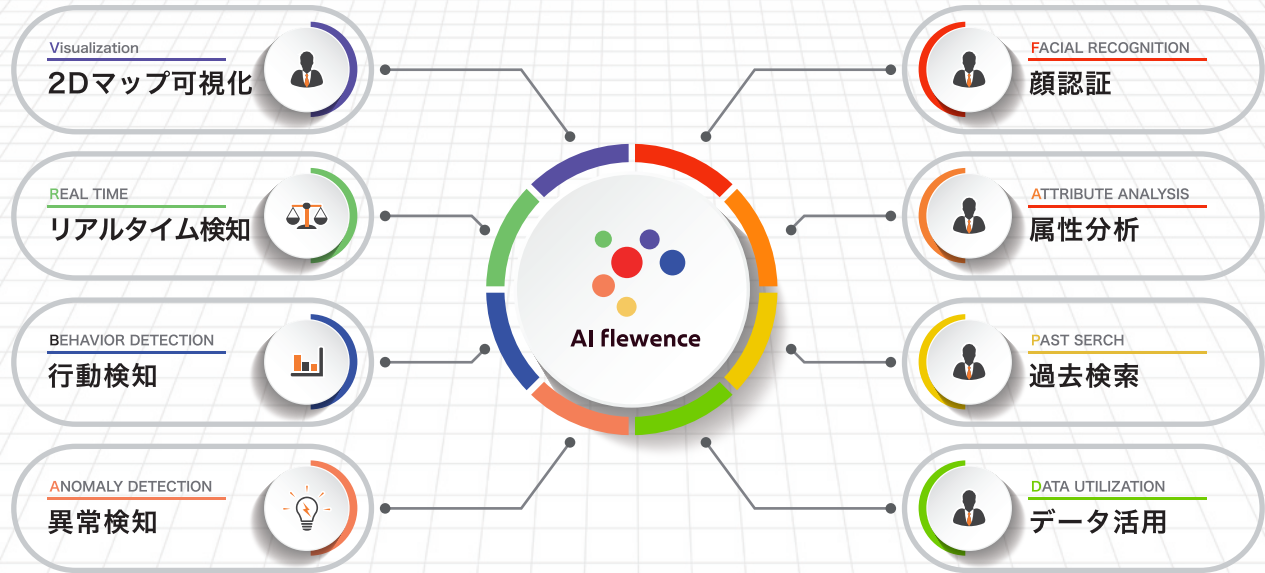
Visualization
2Dマップ可視化

REAL TIME
リアルタイム検知

BEHAVIOR DETECTION
行動検知

ANOMALY DETECTION
異常検知

AI flewence

FACIAL RECOGNITION
顔認証

ATTRIBUTE ANALYSIS
属性分析

PAST SERCH
過去検索

DATA UTILIZATION
データ活用